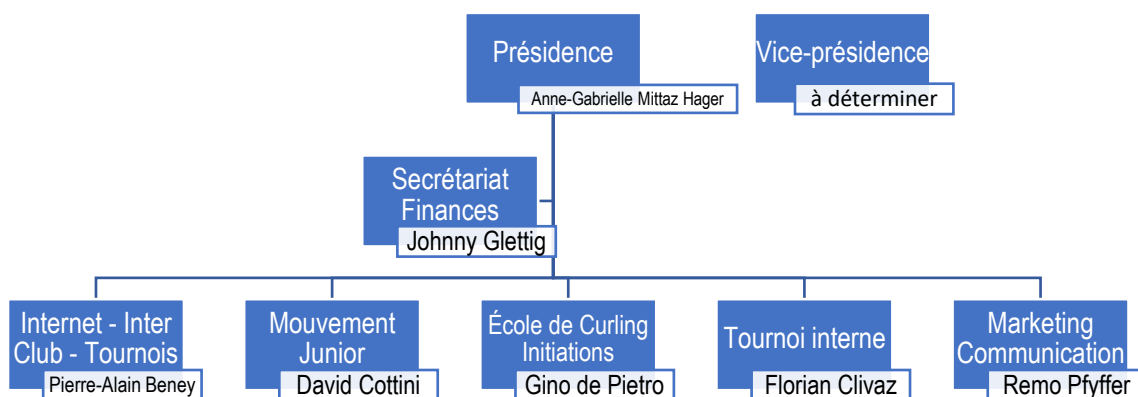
Présidence
Anne-Gabrielle Mittaz Hager

Vice-présidence
à déterminer

Secrétariat Finances
Johnny Glettig

Internet - Inter Club - Tournois
Pierre-Alain Beney

Mouvement Junior
David Cottini

École de Curling Initiations
Gino de Pietro

Tournoi interne
Florian Clivaz

Marketing Communication
Remo Pfyffer